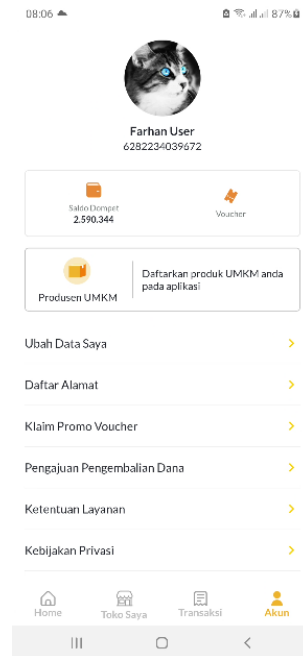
08:06

87%

Farhan User
6282234039672

Saldo Dompet
2.590.344

Voucher

Produsen UMKM

Daftarkan produk UMKM anda pada aplikasi

Ubah Data Saya

Daftar Alamat

Klaim Promo Voucher

Pengajuan Pengembalian Dana

Ketentuan Layanan

Kebijakan Privasi

Home
Toko Saya
Transaksi
Akun